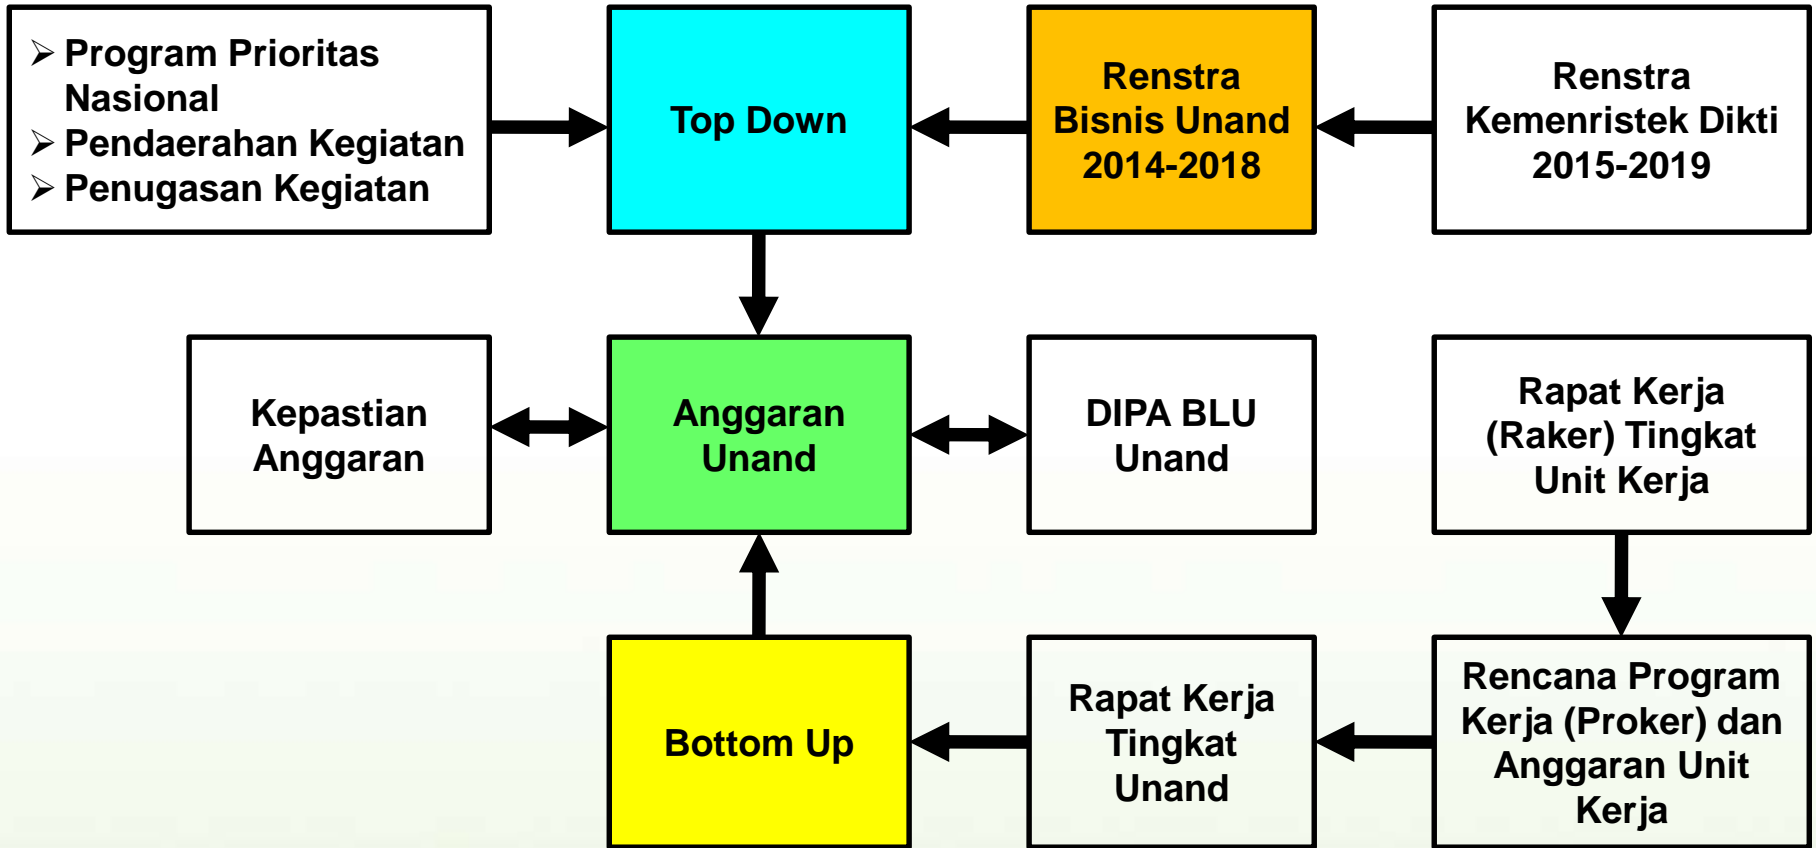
➢ Program Prioritas Nasional
➢ Pendaerahan Kegiatan
➢ Penugasan Kegiatan

Top Down

Renstra Bisnis Unand 2014-2018

Renstra Kemenristek Dikti 2015-2019

Kepastian Anggaran

Anggaran Unand

DIPA BLU Unand

Rapat Kerja (Raker) Tingkat Unit Kerja

Bottom Up

Rapat Kerja Tingkat Unand

Rencana Program Kerja (Proker) dan Anggaran Unit Kerja